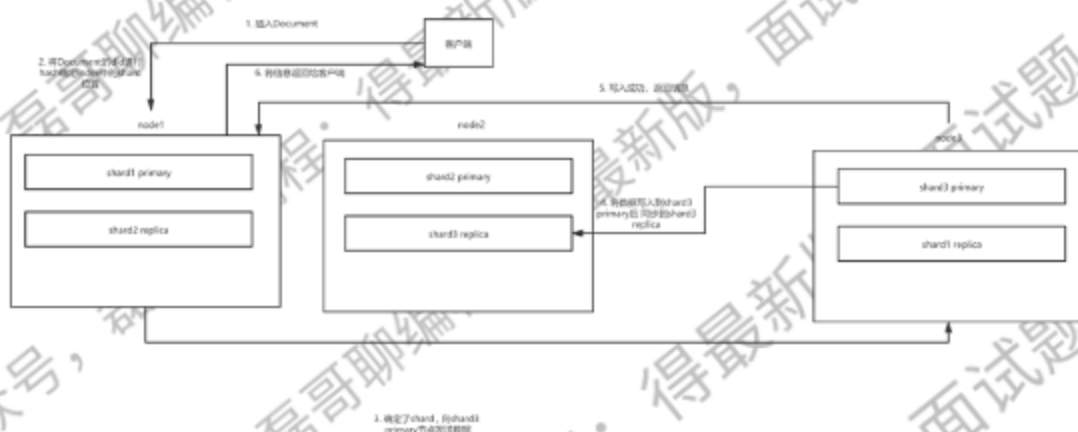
1. 插入Document

客户端

2. 将Document的id进行hash确定shard的shard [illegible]

6. 将信息返回给客户端

5. 写入成功，返回信息

node1

shard1 primary

shard2 replica

node2

shard2 primary

shard3 replica

4. 将数据写入到shard3 primary后 同步到shard3 replica

node3

shard3 primary

shard1 replica

3. 确定了shard，向shard3 primary节点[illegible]